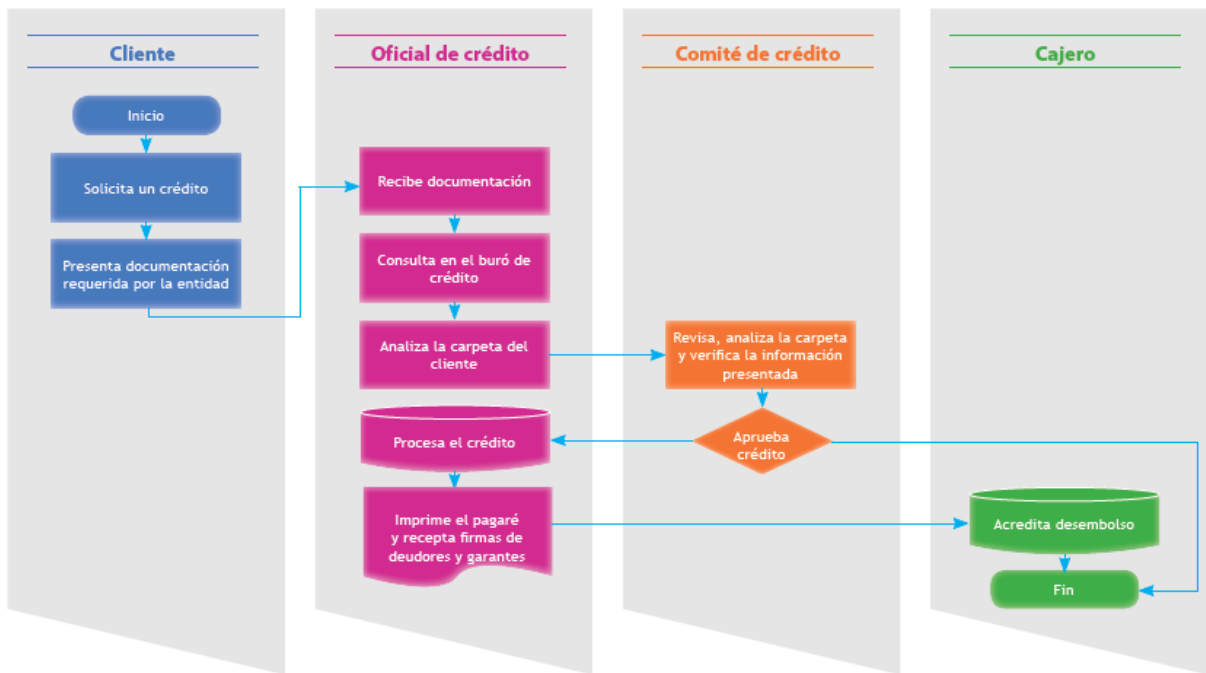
Cliente

Inicio

Solicita un crédito

Presenta documentación requerida por la entidad

Oficial de crédito

Recibe documentación

Consulta en el buró de crédito

Analiza la carpeta del cliente

Procesa el crédito

Imprime el pagaré y recepta firmas de deudores y garantes

Comité de crédito

Revisa, analiza la carpeta y verifica la información presentada

Aprueba crédito

Cajero

Acredita desembolso

Fin